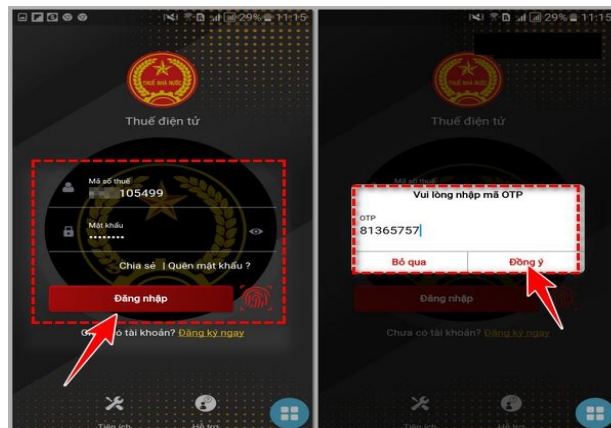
29% 11:15

THUẾ NHÀ NƯỚC

Thuế điện tử

Mã số thuế
105499

Mật khẩu
••••••••

Chia sẻ | Quên mật khẩu ?

Đăng nhập

C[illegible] có tài khoản? Đăng ký ngay

Tiện ích

Hỗ trợ

29% 11:15

Thuế điện tử

Mã số thuế

Vui lòng nhập mã OTP

OTP
81365757

Bỏ qua

Đồng ý

Đăng nhập

Chưa có tài khoản? Đăng ký ngay